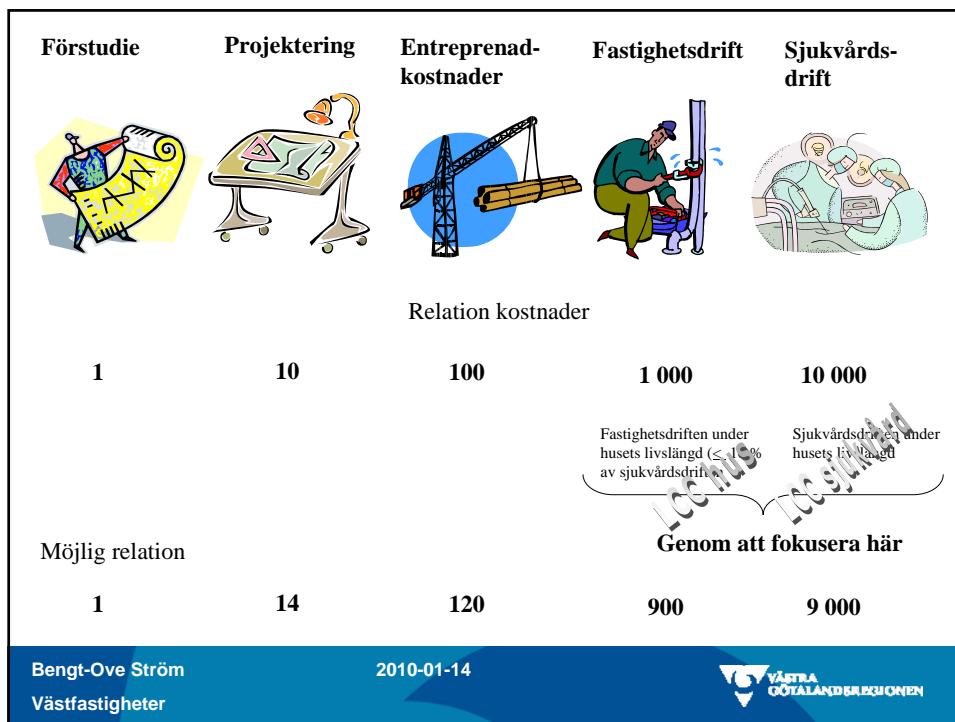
Förstudie

Projektering

Entreprenadkostnader

Fastighetsdrift

Sjukvårdsdrift

Relation kostnader

1

10

100

1 000

10 000

Fastighetsdriften under husets livslängd (≤ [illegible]% av sjukvårdsdrift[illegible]

Sjukvårdsdri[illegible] under husets liv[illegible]

LCC hus

LCC sjukvård

Möjlig relation

Genom att fokusera här

1

14

120

900

9 000

Bengt-Ove Ström

Västfastigheter

2010-01-14

VÄSTRA GÖTALANDSREGIONEN